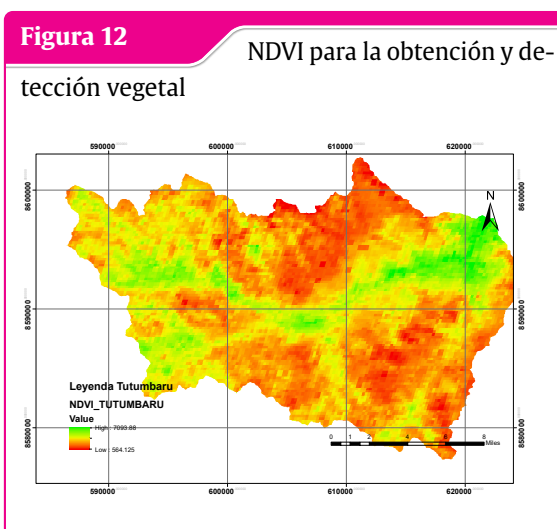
Figura 12

NDVI para la obtención y detección vegetal

590000 600000 610000 620000

8600000

8590000

8580000

N

Leyenda Tutumbaru
NDVI_TUTUMBARU
Value
High : 7093.88
Low : 564.125

0 1 2 4 6 8 Miles

590000 600000 610000 620000

8600000

8590000

8580000